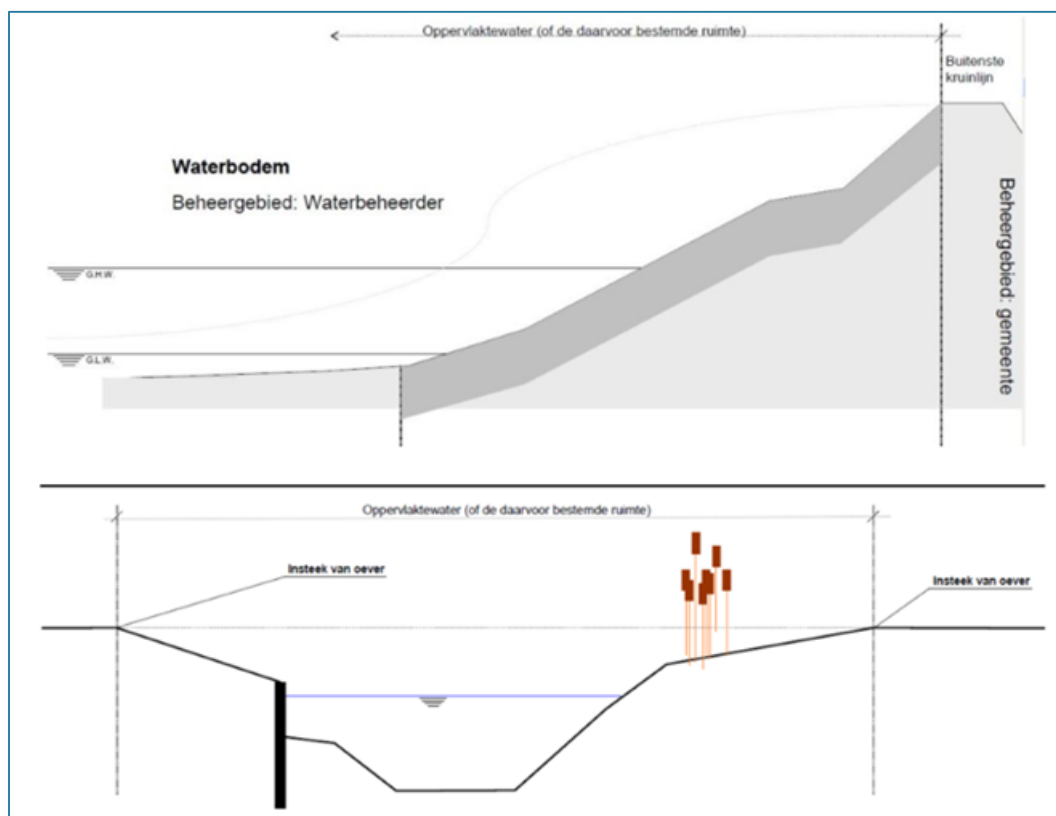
Oppervlaktewater (of de daarvoor bestemde ruimte)

Buitenste kruinlijn

Waterbodem

Beheergebied: Waterbeheerder

Beheergebied: gemeente

G.H.W.

G.L.W.

Oppervlaktewater (of de daarvoor bestemde ruimte)

Insteek van oever

Insteek van oever